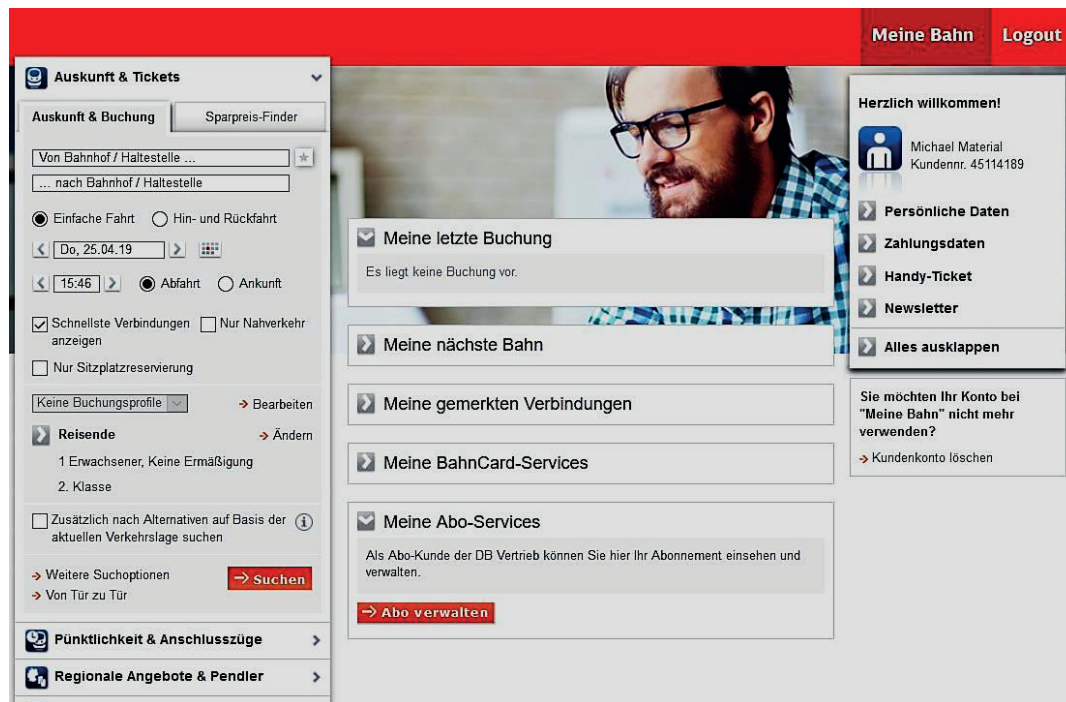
Meine Bahn Logout

Auskunft & Tickets

Auskunft & Buchung | Sparpreis-Finder

Von Bahnhof / Haltestelle ...
... nach Bahnhof / Haltestelle

Einfache Fahrt Hin- und Rückfahrt

Do, 25.04.19

15:46 Abfahrt Ankunft

Schnellste Verbindungen anzeigen Nur Nahverkehr

Nur Sitzplatzreservierung

Keine Buchungsprofile → Bearbeiten

Reisende → Ändern

1 Erwachsener, Keine Ermäßigung

2. Klasse

Zusätzlich nach Alternativen auf Basis der aktuellen Verkehrslage suchen

→ Weitere Suchoptionen
→ Von Tür zu Tür
→ Suchen

Pünktlichkeit & Anschlusszüge

Regionale Angebote & Pendler

Meine letzte Buchung

Es liegt keine Buchung vor.

Meine nächste Bahn

Meine gemerkten Verbindungen

Meine BahnCard-Services

Meine Abo-Services

Als Abo-Kunde der DB Vertrieb können Sie hier Ihr Abonnement einsehen und verwalten.

→ Abo verwalten

Herzlich willkommen!

Michael Material
Kundennr. 45114189

Persönliche Daten
Zahlungsdaten
Handy-Ticket
Newsletter
Alles ausklappen

Sie möchten Ihr Konto bei "Meine Bahn" nicht mehr verwenden?

→ Kundenkonto löschen